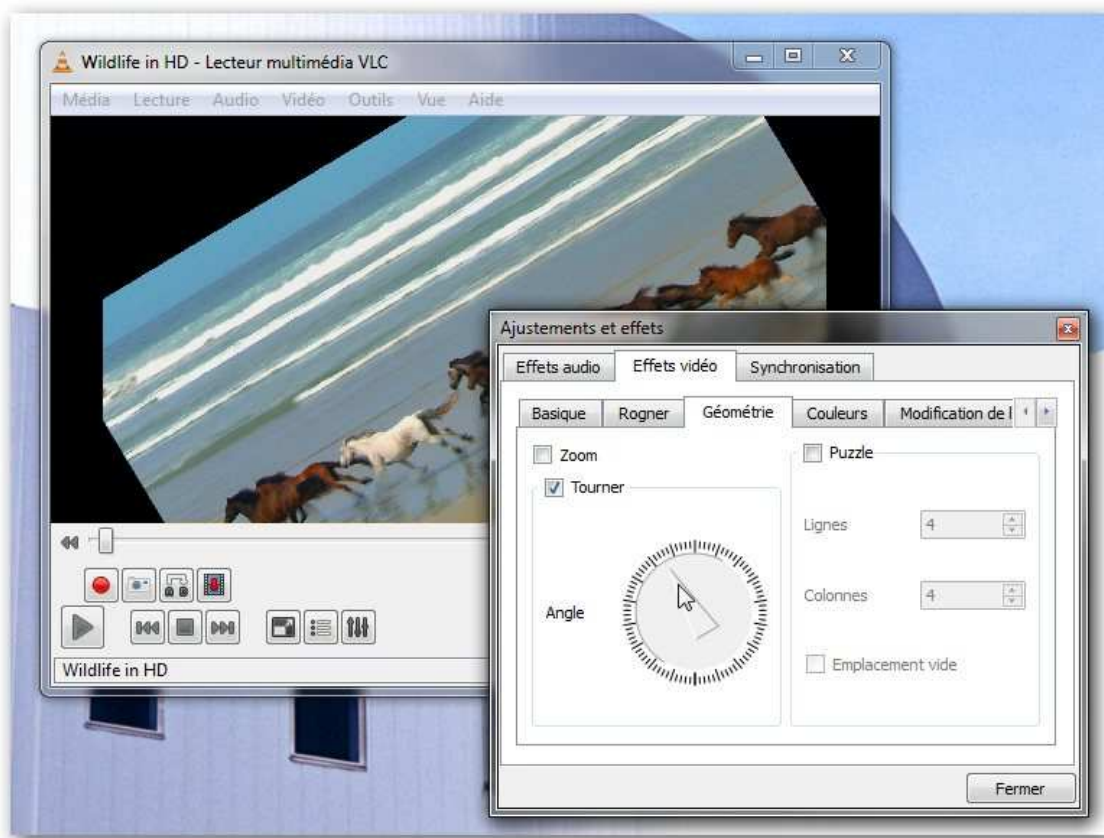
Wildlife in HD - Lecteur multimédia VLC

Média Lecture Audio Vidéo Outils Vue Aide

Wildlife in HD

Ajustements et effets

Effets audio | Effets vidéo | Synchronisation

Basique | Rogner | Géométrie | Couleurs | Modification de l

Zoom

Tourner

Angle

Puzzle

Lignes 4

Colonnes 4

Emplacement vide

Fermer